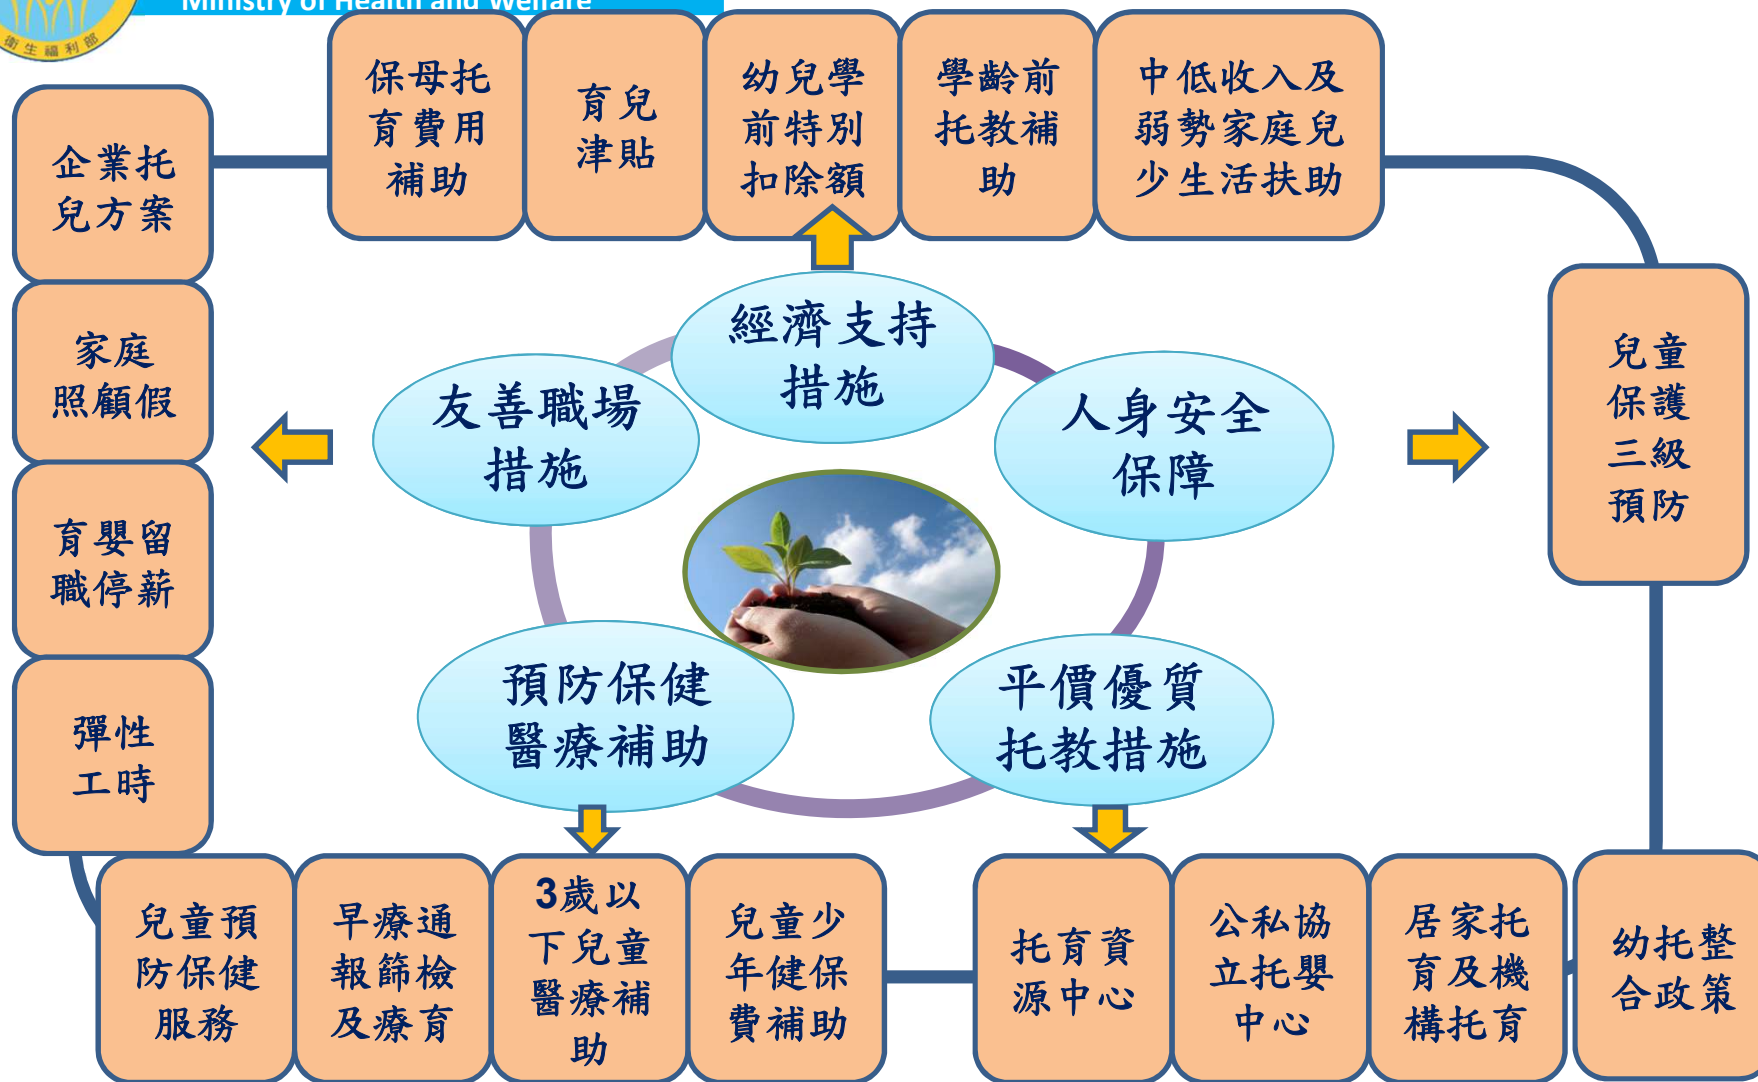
Ministry of Health and Welfare
衛生福利部

保母托育費用補助

育兒津貼

幼兒學前特別扣除額

學齡前托教補助

中低收入及弱勢家庭兒少生活扶助

企業托兒方案

家庭照顧假

育嬰留職停薪

彈性工時

經濟支持措施

友善職場措施

人身安全保障

預防保健醫療補助

平價優質托教措施

兒童保護三級預防

兒童預防保健服務

早療通報篩檢及療育

3歲以下兒童醫療補助

兒童少年健保費補助

托育資源中心

公私協立托嬰中心

居家托育及機構托育

幼托整合政策